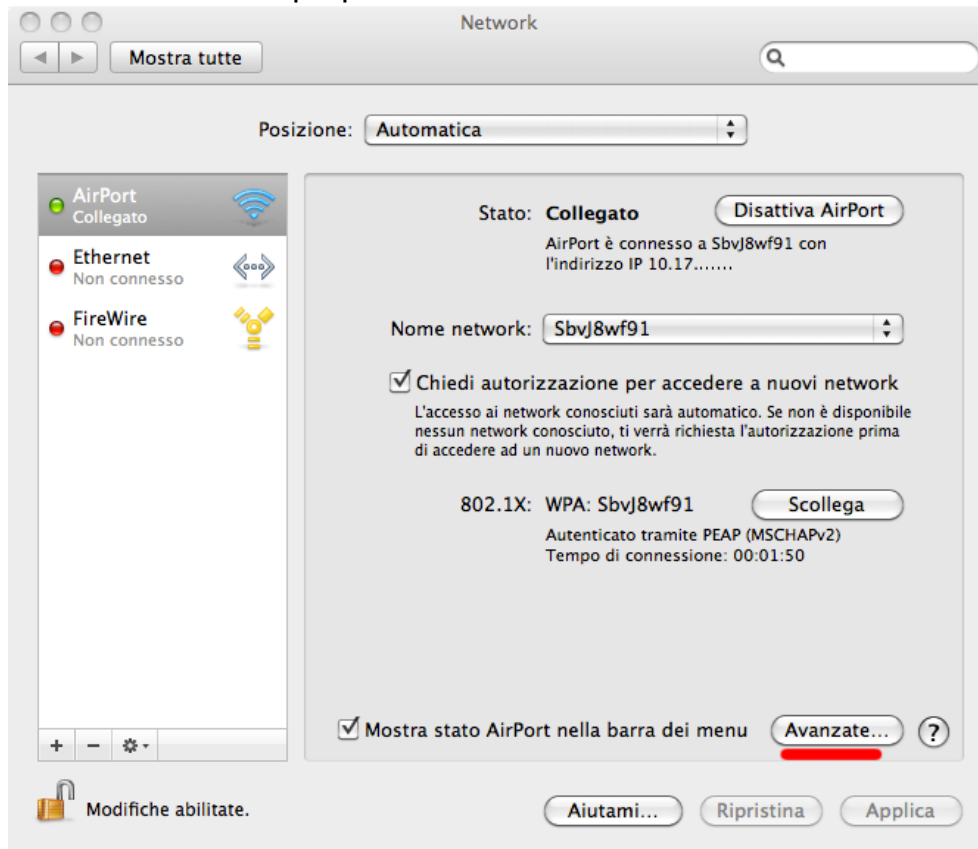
Network

Mostra tutte

Posizione: Automatica

AirPort
Collegato

Ethernet
Non connesso

FireWire
Non connesso

+ −

Stato: Collegato

Disattiva AirPort

AirPort è connesso a SbvJ8wf91 con l'indirizzo IP 10.17.......

Nome network: SbvJ8wf91

Chiedi autorizzazione per accedere a nuovi network

L'accesso ai network conosciuti sarà automatico. Se non è disponibile nessun network conosciuto, ti verrà richiesta l'autorizzazione prima di accedere ad un nuovo network.

802.1X: WPA: SbvJ8wf91

Scollega

Autenticato tramite PEAP (MSCHAPv2)
Tempo di connessione: 00:01:50

Mostra stato AirPort nella barra dei menu

Avanzate...

?

Modifiche abilitate.

Aiutami...

Ripristina

Applica